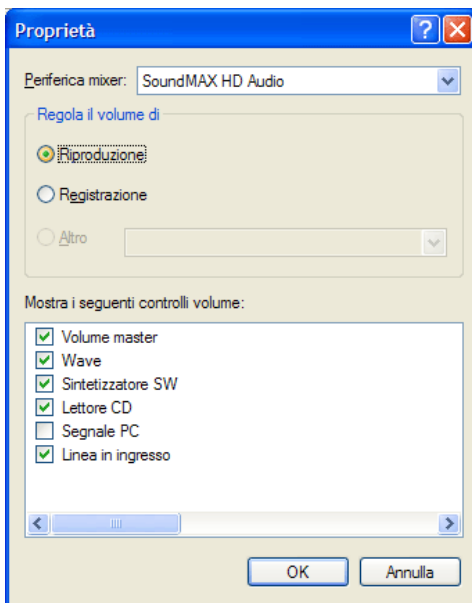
Proprietà

Periferica mixer: SoundMAX HD Audio

Regola il volume di

Riproduzione

Registrazione

Altro

Mostra i seguenti controlli volume:

Volume master
Wave
Sintetizzatore SW
Lettore CD
Segnale PC
Linea in ingresso

OK
Annulla